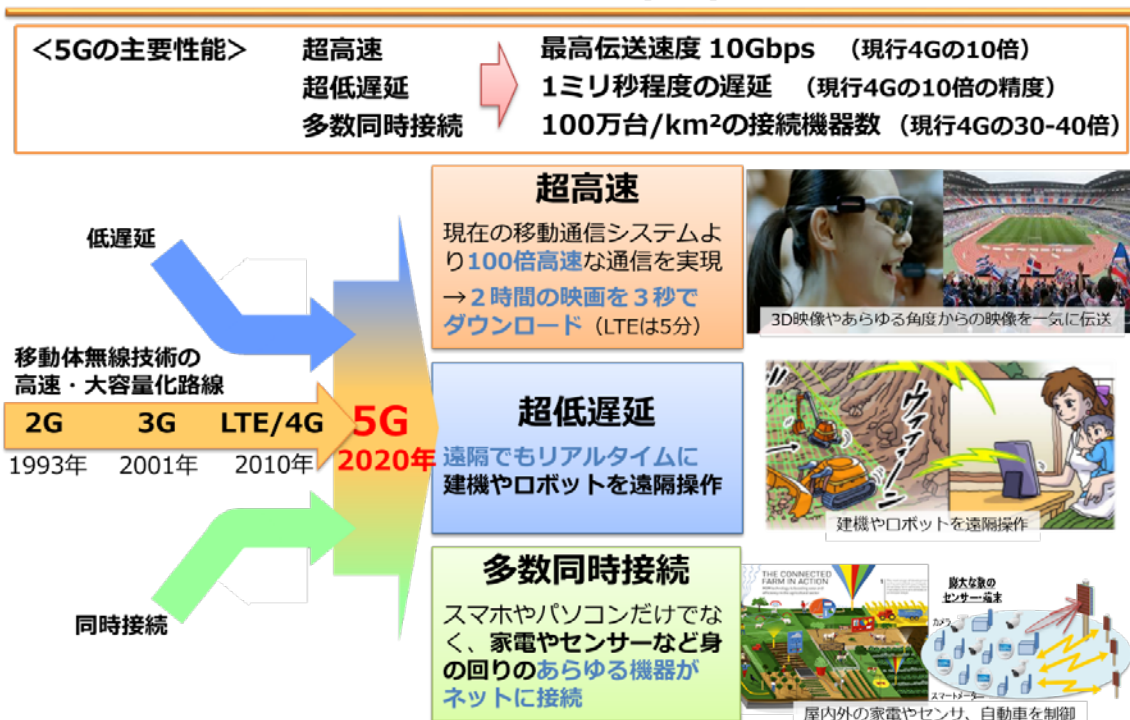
＜5Gの主要性能＞ 超高速 超低遅延 多数同時接続

最高伝送速度 10Gbps （現行4Gの10倍）
1ミリ秒程度の遅延 （現行4Gの10倍の精度）
100万台/km²の接続機器数 （現行4Gの30-40倍）

低遅延

移動体無線技術の高速・大容量化路線

2G 3G LTE/4G 5G
1993年 2001年 2010年 2020年

同時接続

超高速
現在の移動通信システムより100倍高速な通信を実現
→２時間の映画を３秒でダウンロード（LTEは5分）

3D映像やあらゆる角度からの映像を一気に伝送

超低遅延
遠隔でもリアルタイムに建機やロボットを遠隔操作

ウィーン

建機やロボットを遠隔操作

多数同時接続
スマホやパソコンだけでなく、家電やセンサーなど身の回りのあらゆる機器がネットに接続

THE CONNECTED FARM IN ACTION

膨大な数のセンサー端末

カメラ

スマートメーター

屋内外の家電やセンサ、自動車を制御